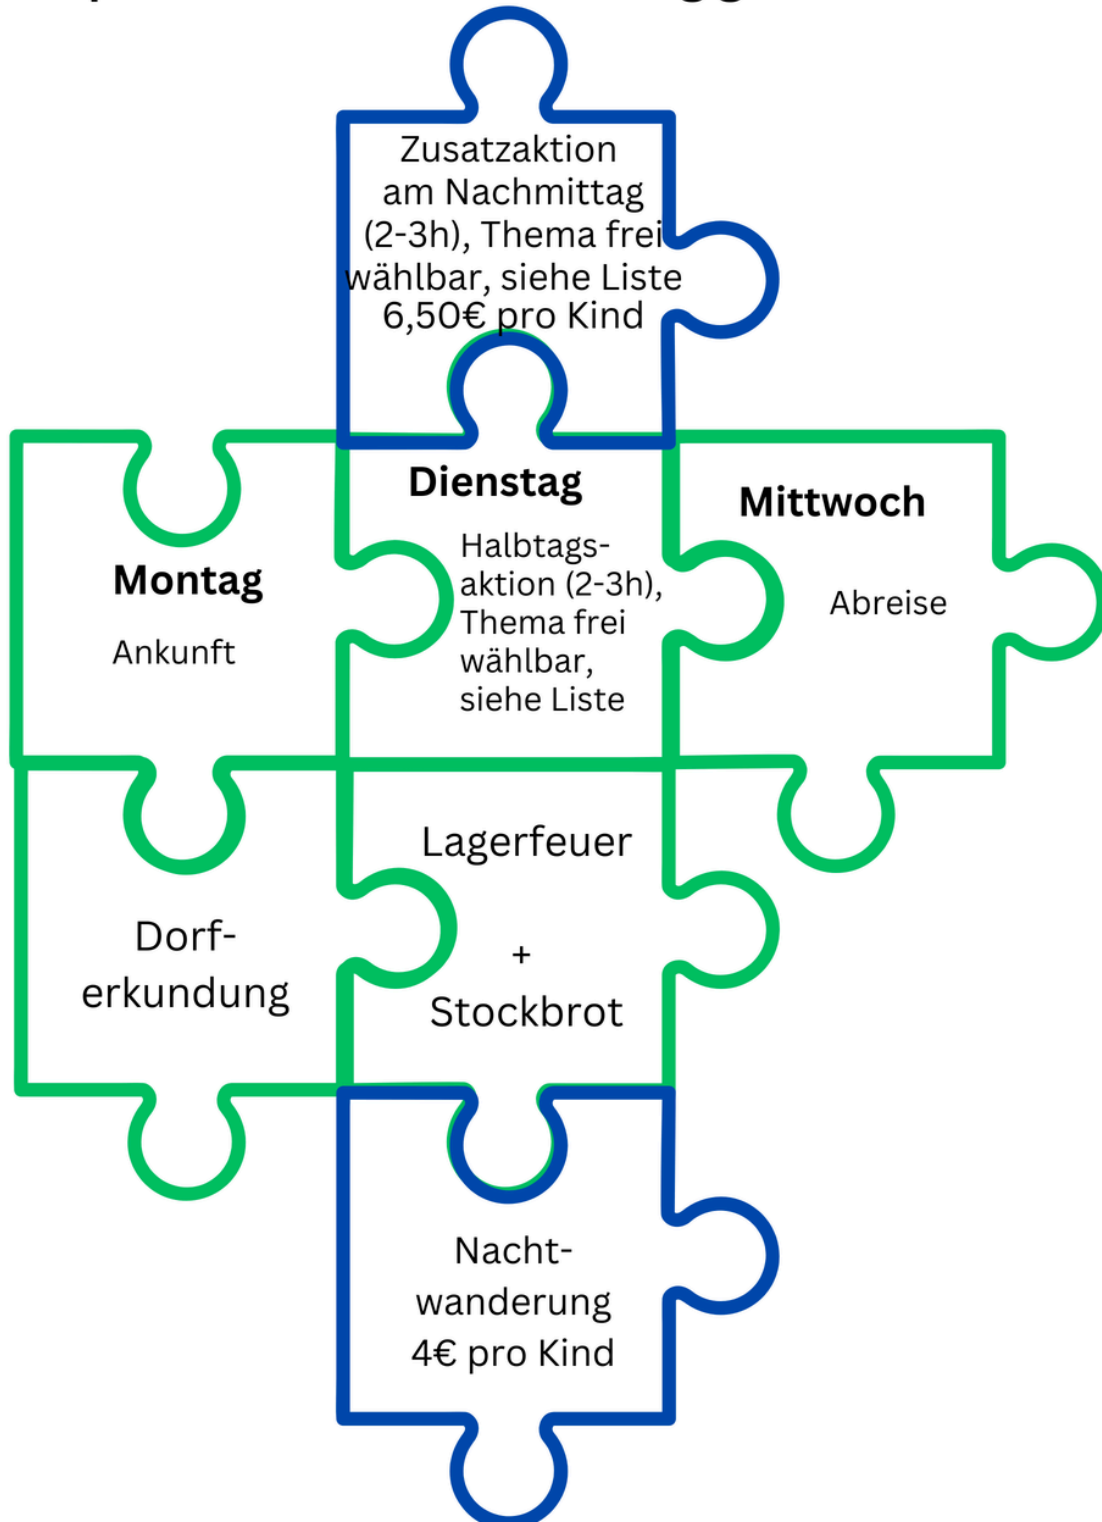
Zusatzaktion am Nachmittag (2-3h), Thema frei wählbar, siehe Liste 6,50€ pro Kind

Dienstag

Halbtagsaktion (2-3h), Thema frei wählbar, siehe Liste

Montag

Ankunft

Mittwoch

Abreise

Dorferkundung

Lagerfeuer

+

Stockbrot

Nachtwanderung 4€ pro Kind